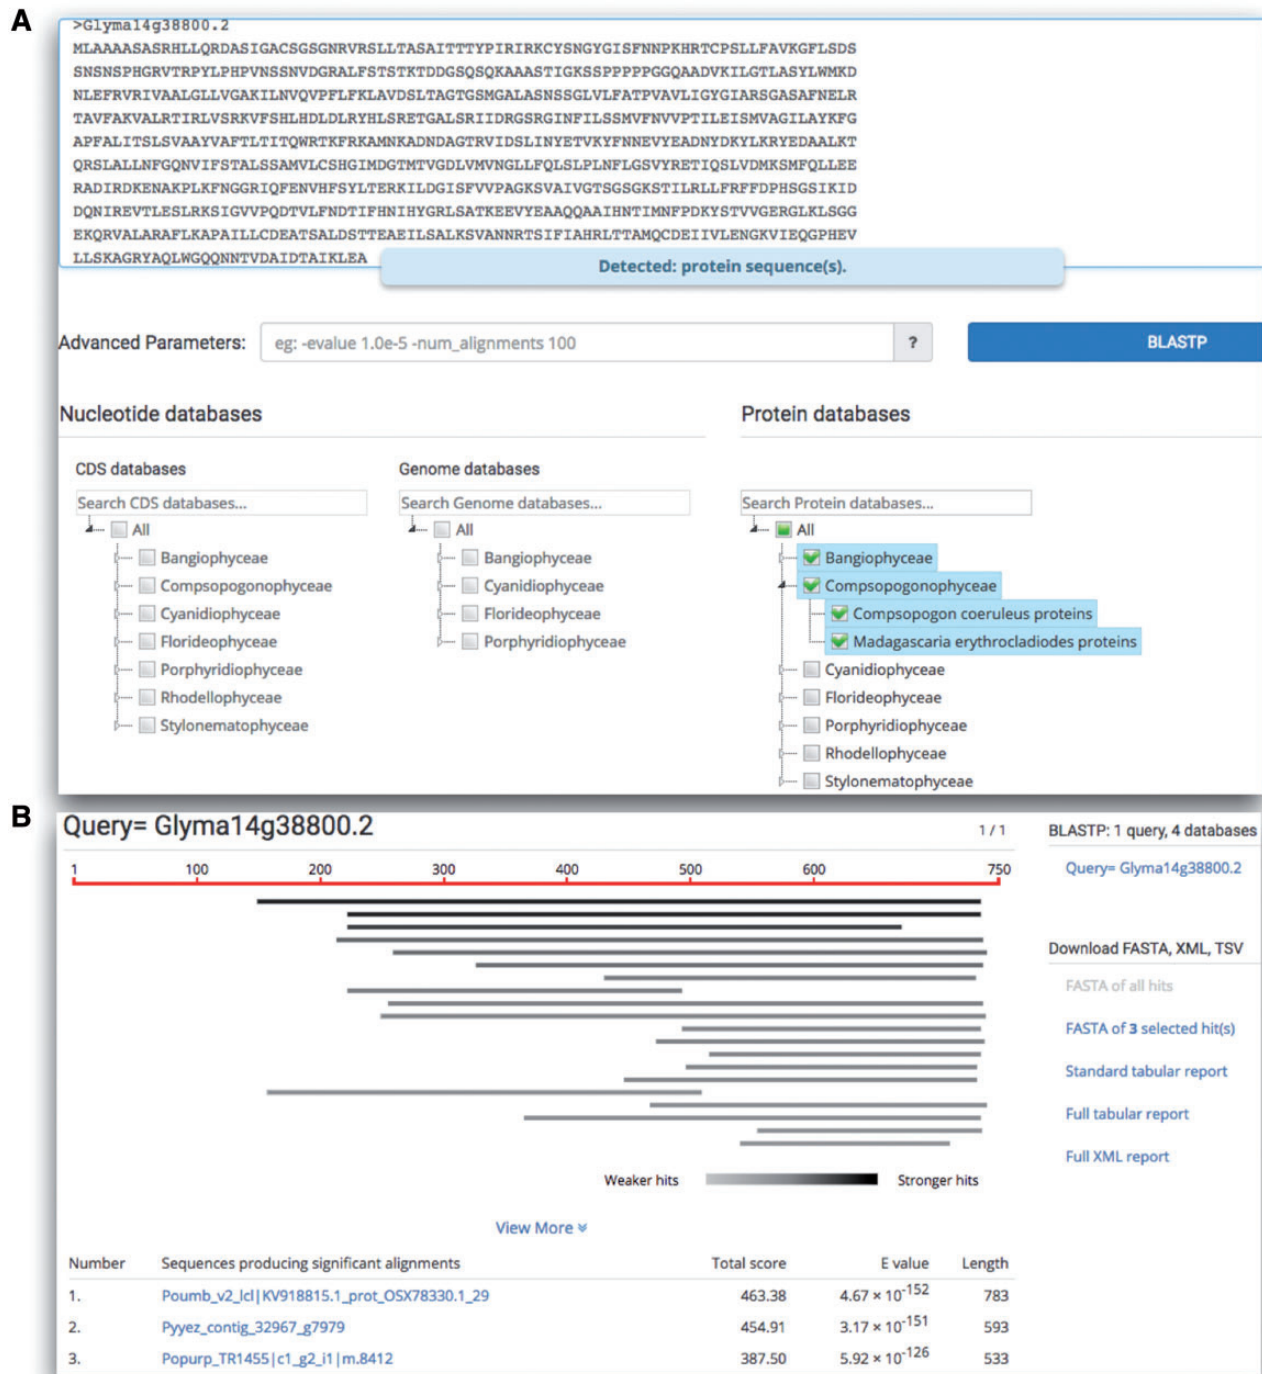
A

>Glyma14g38800.2
MLAAAASASRHLLQRDASIGACSGSGNRVRSLLTASAITTTYPIRIRKCYSNGYGISFNNPKHRTCPSLLFAVKGFLSDS
SNSNSPHGRVTRPYLPHPVNSSNVDGRALFSTSTKTDDGSQSQKAAASTIGKSSPPPPPGGQAADVKILGTLASYLWMKD
NLEFRVRIVAALGLLVGAKILNVQVPFLFKLAVDSLTAGTGSMGALASNSSGLVLFATPVAVLIGYGIARSGASAFNELR
TAVFAKVALRTIRLVSRKVFSHLHDLDLRYHLSRETGALSRIIDRGSRGINFILSSMVFNVVPTILEISMVAGILAYKFG
APFALITSLSVAAYVAFTLTITQWRTKFRKAMNKADNDAGTRVIDSLINYETVKYFNNEVYEADNYDKYLKRYEDAALKT
QRSLALLNFGQNVIFSTALSSAMVLCSHGIMDGTMTVGDLVMVNGLLFQLSLPLNFLGSVYRETIQSLVDMKSMFQLLEE
RADIRDKENAKPLKFNGGRIQFENVHFSYLTERKILDGISFVVPAGKSVAIVGTSGSGKSTILRLLFRFFDPHSGSIKID
DQNIREVTLESLRKSIGVVPQDTVLFNDTIFHNIHYGRLSATKEEVYEAAQQAAIHNTIMNFPDKYSTVVGERGLKLSGG
EKQRVALARAFLKAPAILLCDEATSALDSTTEAEILSALKSVANNRTSIFIAHRLTTAMQCDEIIVLENGKVIEQGPHEV
LLSKAGRYAQLWGQQNNTVDAIDTAIKLEA

Detected: protein sequence(s).

Advanced Parameters: eg: -evalue 1.0e-5 -num_alignments 100 ? BLASTP

Nucleotide databases

CDS databases
Search CDS databases...
All
Bangiophyceae
Compsopogonophyceae
Cyanidiophyceae
Florideophyceae
Porphyridiophyceae
Rhodellophyceae
Stylonematophyceae

Genome databases
Search Genome databases...
All
Bangiophyceae
Cyanidiophyceae
Florideophyceae
Porphyridiophyceae

Protein databases
Search Protein databases...
All
Bangiophyceae
Compsopogonophyceae
Compsopogon coeruleus proteins
Madagascaria erythrocladiodes proteins
Cyanidiophyceae
Florideophyceae
Porphyridiophyceae
Rhodellophyceae
Stylonematophyceae

B

Query= Glyma14g38800.2 1 / 1

1 100 200 300 400 500 600 750

Weaker hits Stronger hits

View More

BLASTP: 1 query, 4 databases
Query= Glyma14g38800.2
Download FASTA, XML, TSV
FASTA of all hits
FASTA of 3 selected hit(s)
Standard tabular report
Full tabular report
Full XML report

| Number | Sequences producing significant alignments | Total score | E value | Length |
|---|---|---|---|---|
| 1. | Poumb_v2_lcl\|KV918815.1_prot_OSX78330.1_29 | 463.38 | $4.67 \times 10^{-152}$ | 783 |
| 2. | Pyyez_contig_32967_g7979 | 454.91 | $3.17 \times 10^{-151}$ | 593 |
| 3. | Popurp_TR1455\|c1_g2_i1\|m.8412 | 387.50 | $5.92 \times 10^{-126}$ | 533 |